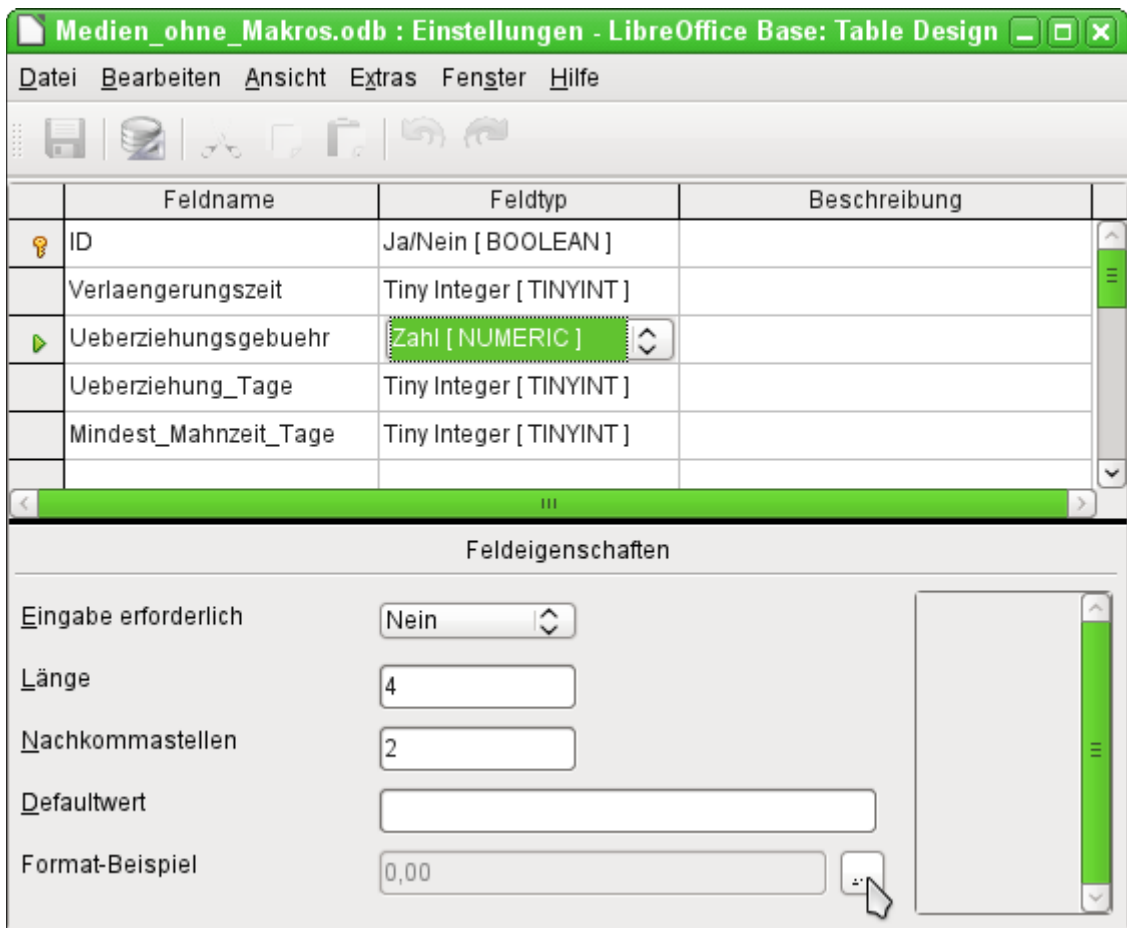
Medien_ohne_Makros.odb : Einstellungen - LibreOffice Base: Table Design

Datei Bearbeiten Ansicht Extras Fenster Hilfe

| Feldname | Feldtyp | Beschreibung |
|---|---|---|
| ID | Ja/Nein [ BOOLEAN ] | |
| Verlaengerungszeit | Tiny Integer [ TINYINT ] | |
| Ueberziehungsgebuehr | Zahl [ NUMERIC ] | |
| Ueberziehung_Tage | Tiny Integer [ TINYINT ] | |
| Mindest_Mahnzeit_Tage | Tiny Integer [ TINYINT ] | |

Feldeigenschaften

Eingabe erforderlich Nein

Länge 4

Nachkommastellen 2

Defaultwert

Format-Beispiel 0,00 ...